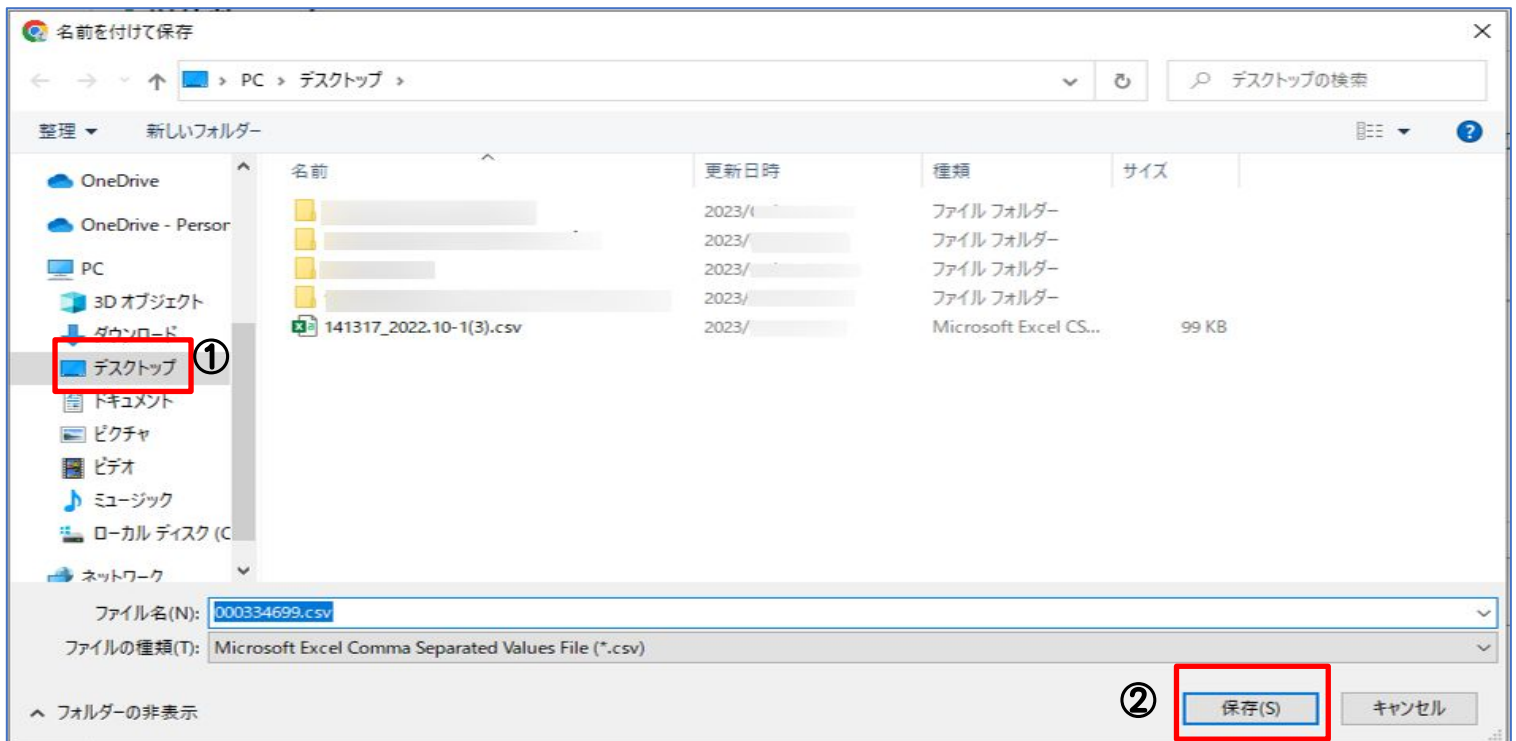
名前を付けて保存

PC > デスクトップ >

デスクトップの検索

整理 ▾ 新しいフォルダー

OneDrive
OneDrive - Persor
PC
3D オブジェクト
ダウンロード
デスクトップ ①
ドキュメント
ピクチャ
ビデオ
ミュージック
ローカル ディスク (C
ネットワーク

| 名前 | 更新日時 | 種類 | サイズ |
|---|---|---|---|
| | 2023/ | ファイル フォルダー | |
| | 2023/ | ファイル フォルダー | |
| | 2023/ | ファイル フォルダー | |
| | 2023/ | ファイル フォルダー | |
| 141317_2022.10-1(3).csv | 2023/ | Microsoft Excel CS... | 99 KB |

ファイル名(N): 000334699.csv
ファイルの種類(T): Microsoft Excel Comma Separated Values File (*.csv)

フォルダーの非表示

② 保存(S) キャンセル